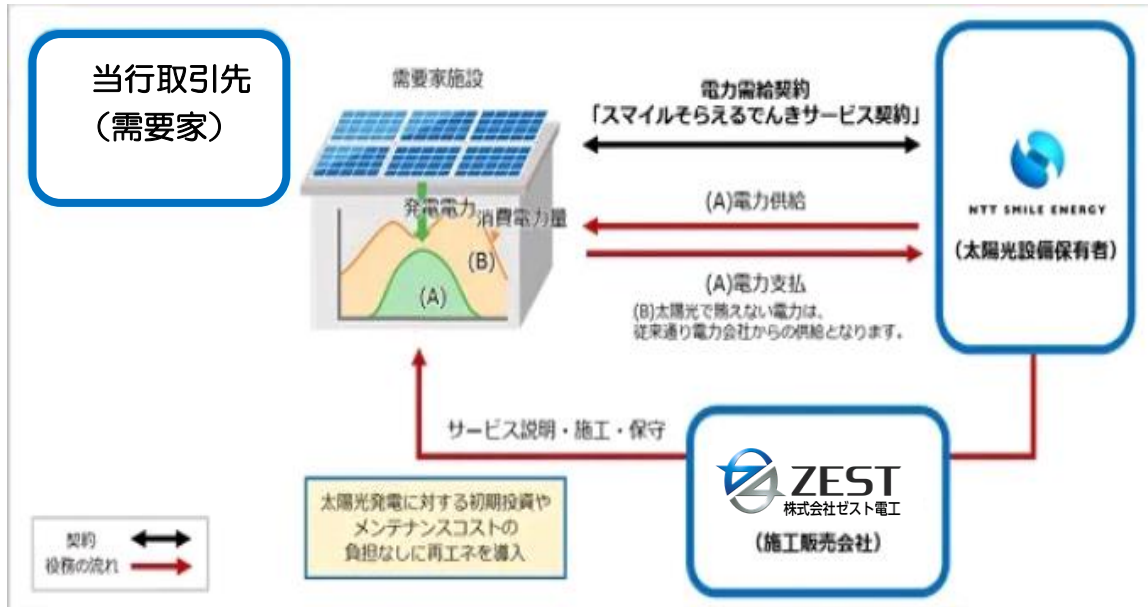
当行取引先
（需要家）

需要家施設

発電電力
消費電力量
(B)
(A)

電力需給契約
「スマイルそらえるでんきサービス契約」

(A)電力供給

(A)電力支払

(B)太陽光で賄えない電力は、
従来通り電力会社からの供給となります。

NTT SMILE ENERGY
（太陽光設備保有者）

サービス説明・施工・保守

太陽光発電に対する初期投資や
メンテナンスコストの
負担なしに再エネを導入

ZEST
株式会社ゼスト電工
（施工販売会社）

契約
役務の流れ